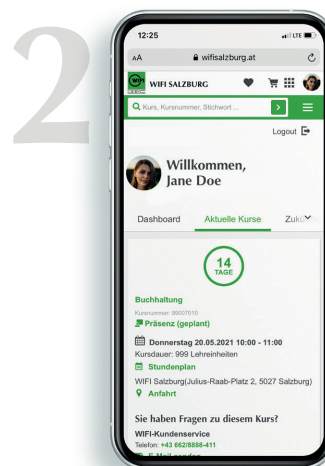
2

12:25

LTE

AA

wifisalzburg.at

WIFI SALZBURG

Kurs, Kursnummer, Stichwort ...

Logout

Willkommen, Jane Doe

Dashboard

Aktuelle Kurse

Zuk

14 TAGE

Buchhaltung

Kursnummer: 99007010

Präsenz (geplant)

Donnerstag 20.05.2021 10:00 - 11:00

Kursdauer: 999 Lehreinheiten

Stundenplan

WIFI Salzburg(Julius-Raab-Platz 2, 5027 Salzburg)

Anfahrt

Sie haben Fragen zu diesem Kurs?

WIFI-Kundenservice

Telefon: +43 662/8888-411

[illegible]